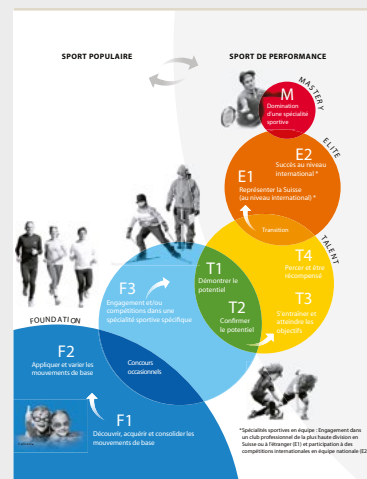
SPORT POPULAIRE

SPORT DE PERFORMANCE

MASTERY

M
Domination d'une spécialité sportive

ELITE

E2
Succès au niveau international *

E1
Représenter la Suisse (au niveau international) *

Transition

TALENT

T4
Percer et être récompensé

T1
Démontrer le potentiel

T2
Confirmer le potentiel

T3
S'entraîner et atteindre les objectifs

F3
Engagement et/ou compétitions dans une spécialité sportive spécifique

FOUNDATION

F2
Appliquer et varier les mouvements de base

Concours occasionnels

F1
Découvrir, acquérir et consolider les mouvements de base

*Spécialités sportives en équipe : Engagement dans un club professionnel de la plus haute division en Suisse ou à l'étranger (E1) et participation à des compétitions internationales en équipe nationale (E2)